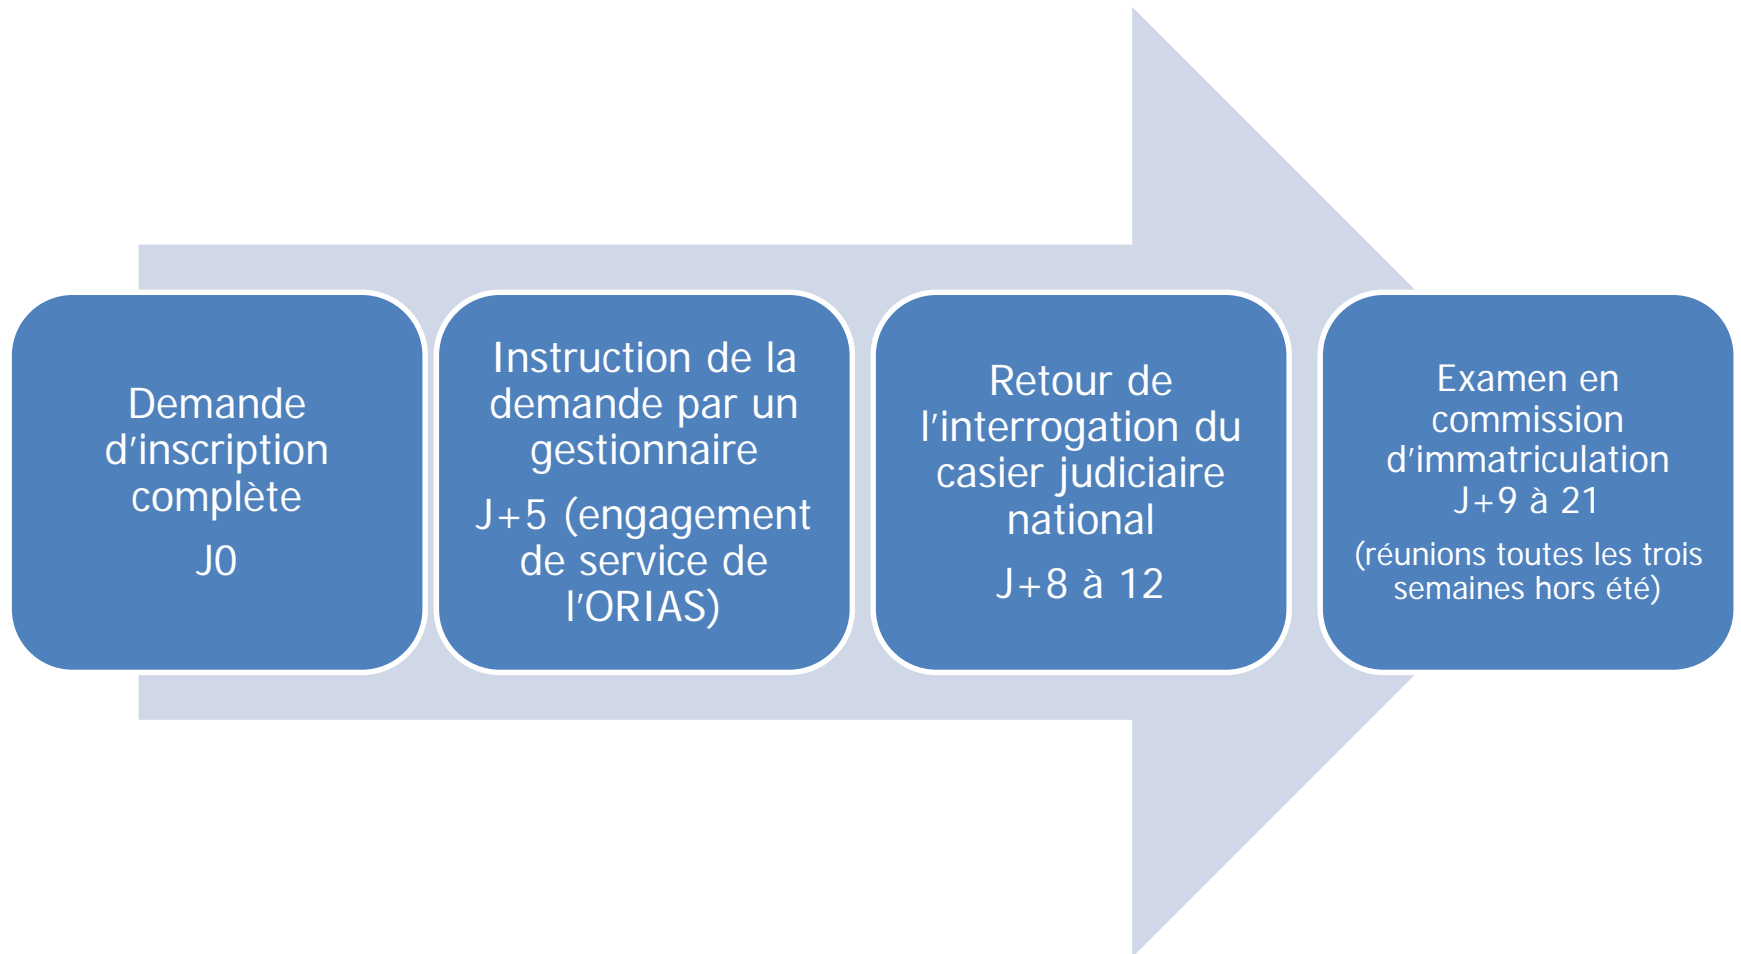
Demande d’inscription complète

J0

Instruction de la demande par un gestionnaire

J+5 (engagement de service de l’ORIAS)

Retour de l’interrogation du casier judiciaire national

J+8 à 12

Examen en commission d’immatriculation J+9 à 21

(réunions toutes les trois semaines hors été)